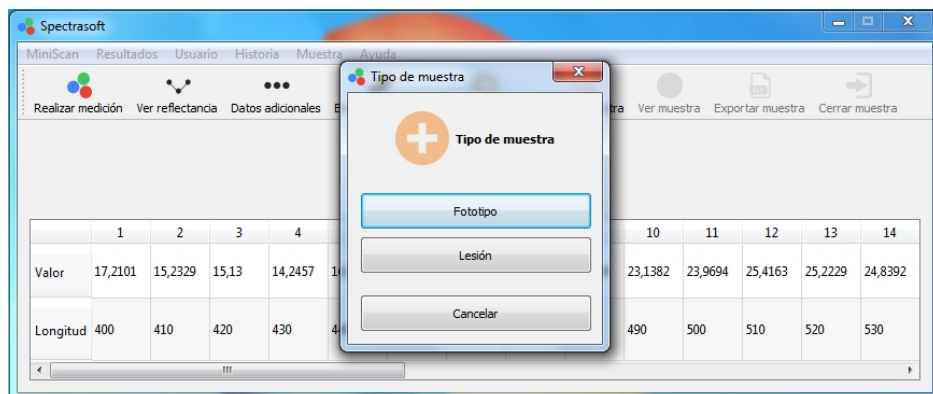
Spectrasoft

MiniScan Resultados Usuario Historia Muestra Ayuda

Realizar medición Ver reflectancia Datos adicionales E

Tipo de muestra

Tipo de muestra

Fototipo

Lesión

Cancelar

tra Ver muestra Exportar muestra Cerrar muestra

| | 1 | 2 | 3 | 4 | | 10 | 11 | 12 | 13 | 14 |
|---|---|---|---|---|---|---|---|---|---|---|
| Valor | 17,2101 | 15,2329 | 15,13 | 14,2457 | 1 | 23,1382 | 23,9694 | 25,4163 | 25,2229 | 24,8392 |
| Longitud | 400 | 410 | 420 | 430 | 4 | 490 | 500 | 510 | 520 | 530 |